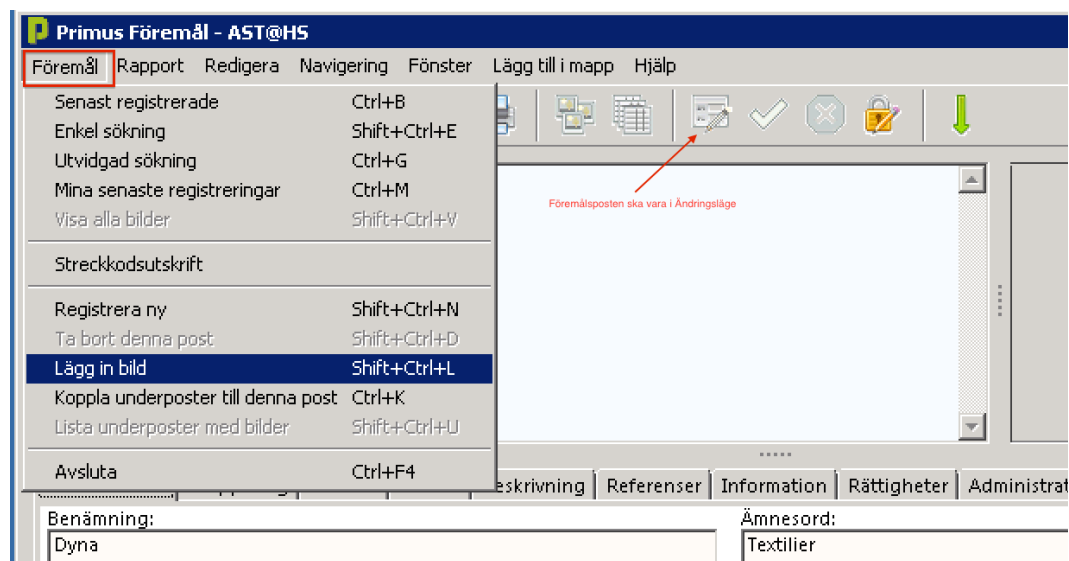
Primus Föremål - AST@HS

Föremål Rapport Redigera Navigering Fönster Lägg till i mapp Hjälp

| | |
|---|---|
| Senast registrerade | Ctrl+B |
| Enkel sökning | Shift+Ctrl+E |
| Utvidgad sökning | Ctrl+G |
| Mina senaste registreringar | Ctrl+M |
| Visa alla bilder | Shift+Ctrl+V |
| Streckkodsutskrift | |
| Registrera ny | Shift+Ctrl+N |
| Ta bort denna post | Shift+Ctrl+D |
| Lägg in bild | Shift+Ctrl+L |
| Koppla underposter till denna post | Ctrl+K |
| Lista underposter med bilder | Shift+Ctrl+U |
| Avsluta | Ctrl+F4 |

Föremålsposten ska vara i Ändringsläge

eskrivning Referenser Information Rättigheter Administrat

Benämning:
Dyna

Ämnesord:
Textilier